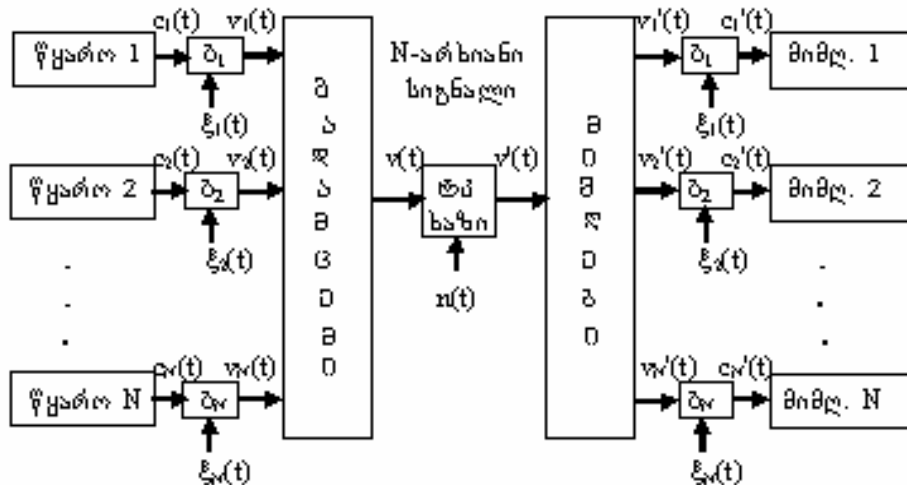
წყარო 1
$c_1(t)$
მ$_1$
$v_1(t)$
$\xi_1(t)$
წყარო 2
$c_2(t)$
მ$_2$
$v_2(t)$
$\xi_2(t)$
.
.
.
წყარო N
$c_N(t)$
მ$_N$
$v_N(t)$
$\xi_N(t)$

მ ა ჯ ა მ ც ე ბ ე

N-არხიანი სიგნალი
$v(t)$
ფიზ ხაზი
$v'(t)$
$n(t)$

გ ე მ ჯ ე ბ ე

$v_1'(t)$
მ$_1$
$c_1'(t)$
მიმღ. 1
$\xi_1(t)$
$v_2'(t)$
მ$_2$
$c_2'(t)$
მიმღ. 2
$\xi_2(t)$
.
.
.
$v_N'(t)$
მ$_N$
$c_N'(t)$
მიმღ. N
$\xi_N(t)$